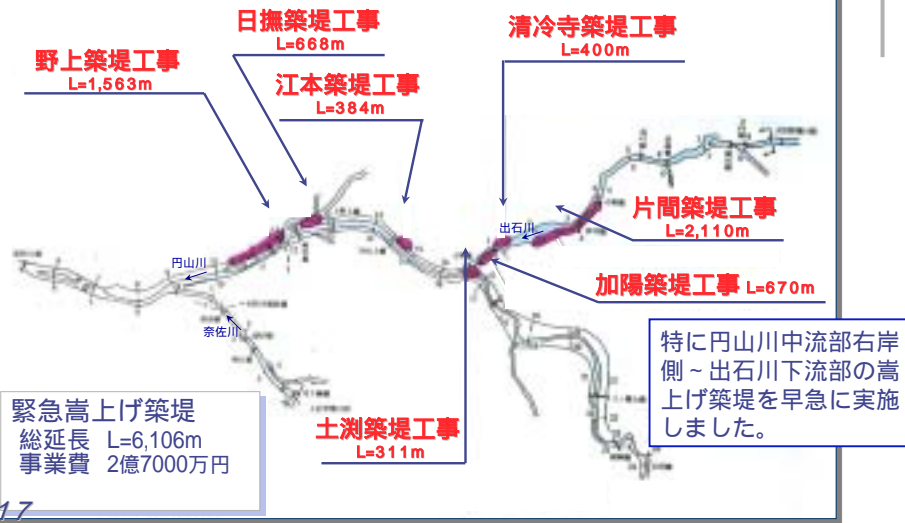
日撫築堤工事
L=668m

清冷寺築堤工事
L=400m

野上築堤工事
L=1,563m

江本築堤工事
L=384m

片間築堤工事
L=2,110m

出石川

円山川

奈佐川

加陽築堤工事 L=670m

特に円山川中流部右岸側～出石川下流部の嵩上げ築堤を早急に実施しました。

緊急嵩上げ築堤
総延長 L=6,106m
事業費 2億7000万円

土渕築堤工事
L=311m

17